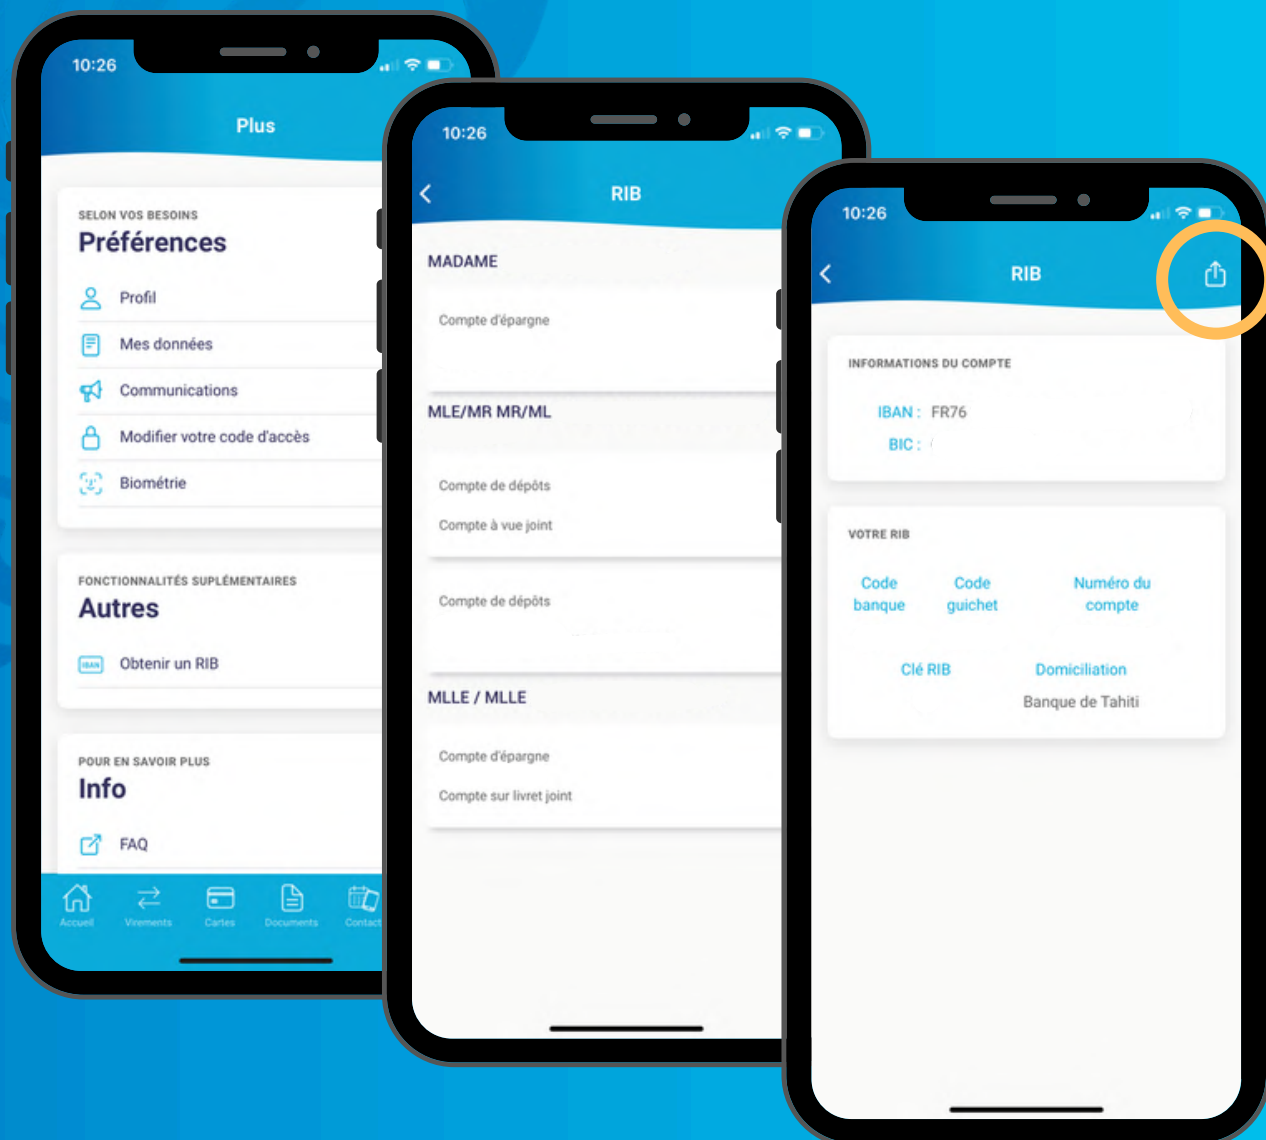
10:26

Plus

SELON VOS BESOINS
Préférences

Profil
Mes données
Communications
Modifier votre code d'accès
Biométrie

FONCTIONNALITÉS SUPLÉMENTAIRES
Autres

IBAN Obtenir un RIB

POUR EN SAVOIR PLUS
Info

FAQ

Accueil Virements Cartes Documents Contact

10:26

RIB

MADAME

Compte d'épargne

MLE/MR MR/ML

Compte de dépôts
Compte à vue joint

Compte de dépôts

MLLE / MLLE

Compte d'épargne
Compte sur livret joint

10:26

RIB

INFORMATIONS DU COMPTE

IBAN : FR76
BIC :

VOTRE RIB

Code banque
Code guichet
Numéro du compte

Clé RIB
Domiciliation
Banque de Tahiti